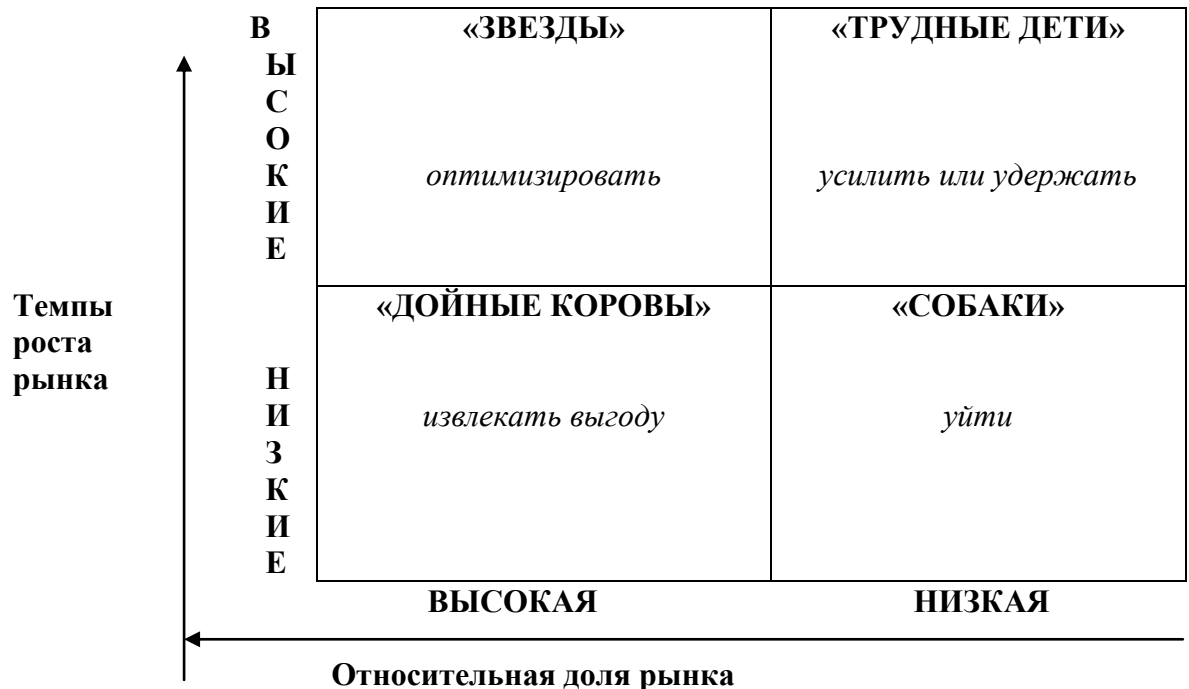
Темпы роста рынка

В
Ы
С
О
К
И
Е

Н
И
З
К
И
Е

|  |  |
|---|---|
| «ЗВЕЗДЫ» *оптимизировать* | «ТРУДНЫЕ ДЕТИ» *усилить или удержать* |
| «ДОЙНЫЕ КОРОВЫ» *извлекать выгоду* | «СОБАКИ» *уйти* |

ВЫСОКАЯ НИЗКАЯ

Относительная доля рынка